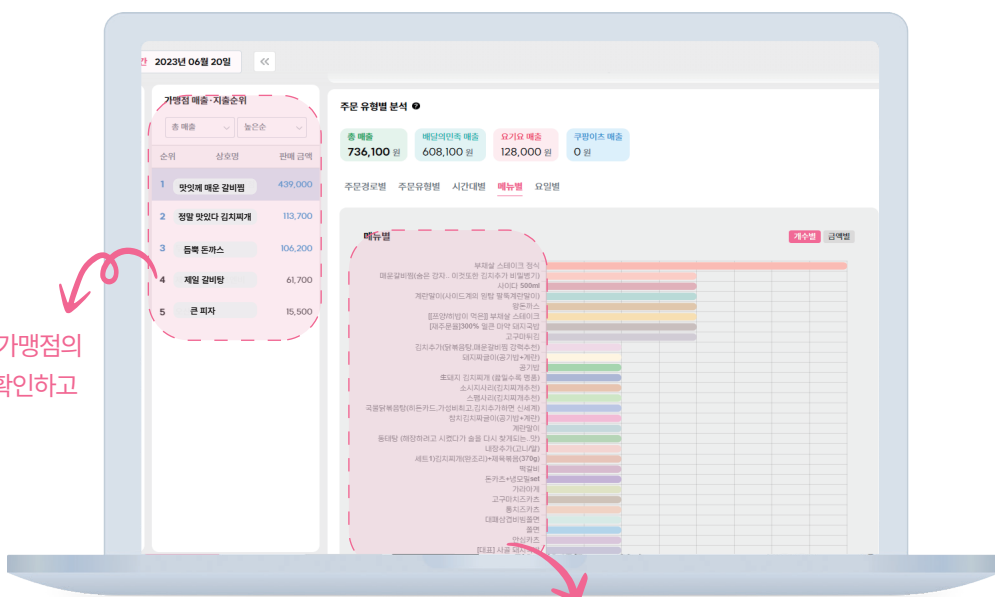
2023년 06월 20일

가맹점 매출·지출순위

총 매출
높은순

| 순위 | 상호명 | 판매 금액 |
|---|---|---|
| 1 | 맛있게 매운 갈비찜 | 439,000 |
| 2 | 정말 맛있다 김치찌개 | 113,700 |
| 3 | 등뼈 돈까스 | 106,200 |
| 4 | 제일 갈비탕 | 61,700 |
| 5 | 큰 피자 | 15,500 |

가맹점의
확인하고

주문 유형별 분석

총 매출 736,100 원
배달의민족 매출 608,100 원
요기요 매출 128,000 원
쿠팡이츠 매출 0 원

주문경로별 주문유형별 시간대별 메뉴별 요일별

메뉴별
개수별 금액별

부채살 스테이크 정식
매운갈비찜(솜은 양지.. 이것또한 김치추가 비빌뻔기)
사이다 500ml
계란말이(사이드계의 원탑 왕독계란말이)
왕돈까스
[프랑켄비방이 역은] 부채살 스테이크
[제주돈통]300% 월콘 마약 돼지국밥
고구마튀김
김치추가(닭볶음탕,매운갈비찜 강력추천)
돼지파굴이(공기밥+계란)
공기밥
초돼지 김치찌개 (끓일수록 맛좋음)
소시지사리(김치찌개추천)
스팸사리(김치찌개추천)
국물닭볶음탕(히든카드,가성비최고,김치추가하면 신세계)
참치김치파굴이(공기밥+계란)
계란말이
동태탕 (해장하려고 시켰다가 술을 다시 찾게되는..맛)
내장추가(그나말)
세트1)김치찌개(반조리)+제육볶음(370g)
떡갈비
돈카츠+냉모밀set
가라아게
고구마치즈카츠
등지즈카츠
대패삼겹비빔졸면
쫄면
안심카츠
[대표] 서울 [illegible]